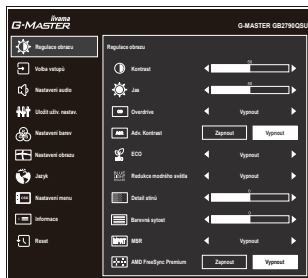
iiyama
G-MASTER

G-MASTER GB2790QSU

Regulace obrazu
Volba vstupů
Nastavení audio
Uložit uživ. nastav.
Nastavení barev
Nastavení obrazu
Jazyk
Nastavení menu
Informace
Reset

Regulace obrazu

Kontrast
Jas
Overdrive
Vypnout
Adv. Kontrast
Zapnout
Vypnout
ECO
Vypnout
Redukce modrého světla
Vypnout
Detail stínů
Barevná sytost
MBR
Vypnout
AMD FreeSync Premium
Zapnout
Vypnout